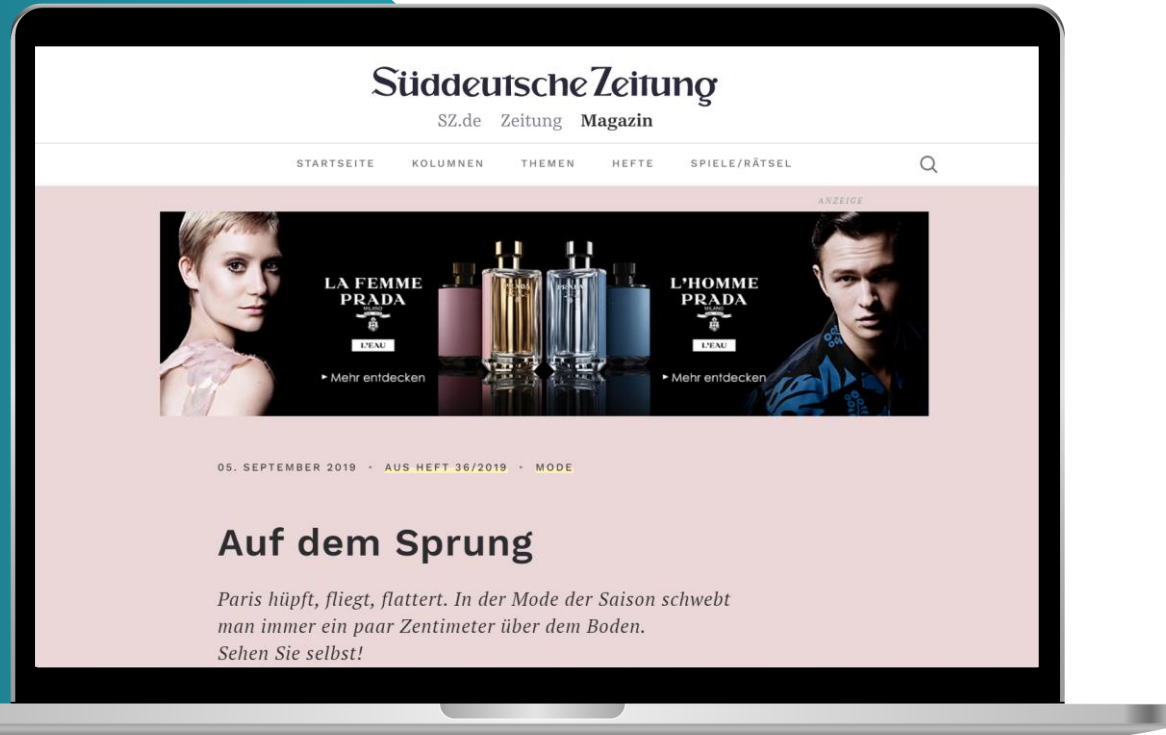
Süddeutsche Zeitung

SZ.de Zeitung **Magazin**

STARTSEITE KOLUMNEN THEMEN HEFTE SPIELE/RÄTSEL

ANZEIGE

LA FEMME PRADA MILANO L'EAU

▸ Mehr entdecken

L'HOMME PRADA MILANO L'EAU

▸ Mehr entdecken

05. SEPTEMBER 2019 • AUS HEFT 36/2019 • MODE

Auf dem Sprung

*Paris hüpft, fliegt, flattert. In der Mode der Saison schwebt man immer ein paar Zentimeter über dem Boden. Sehen Sie selbst!*